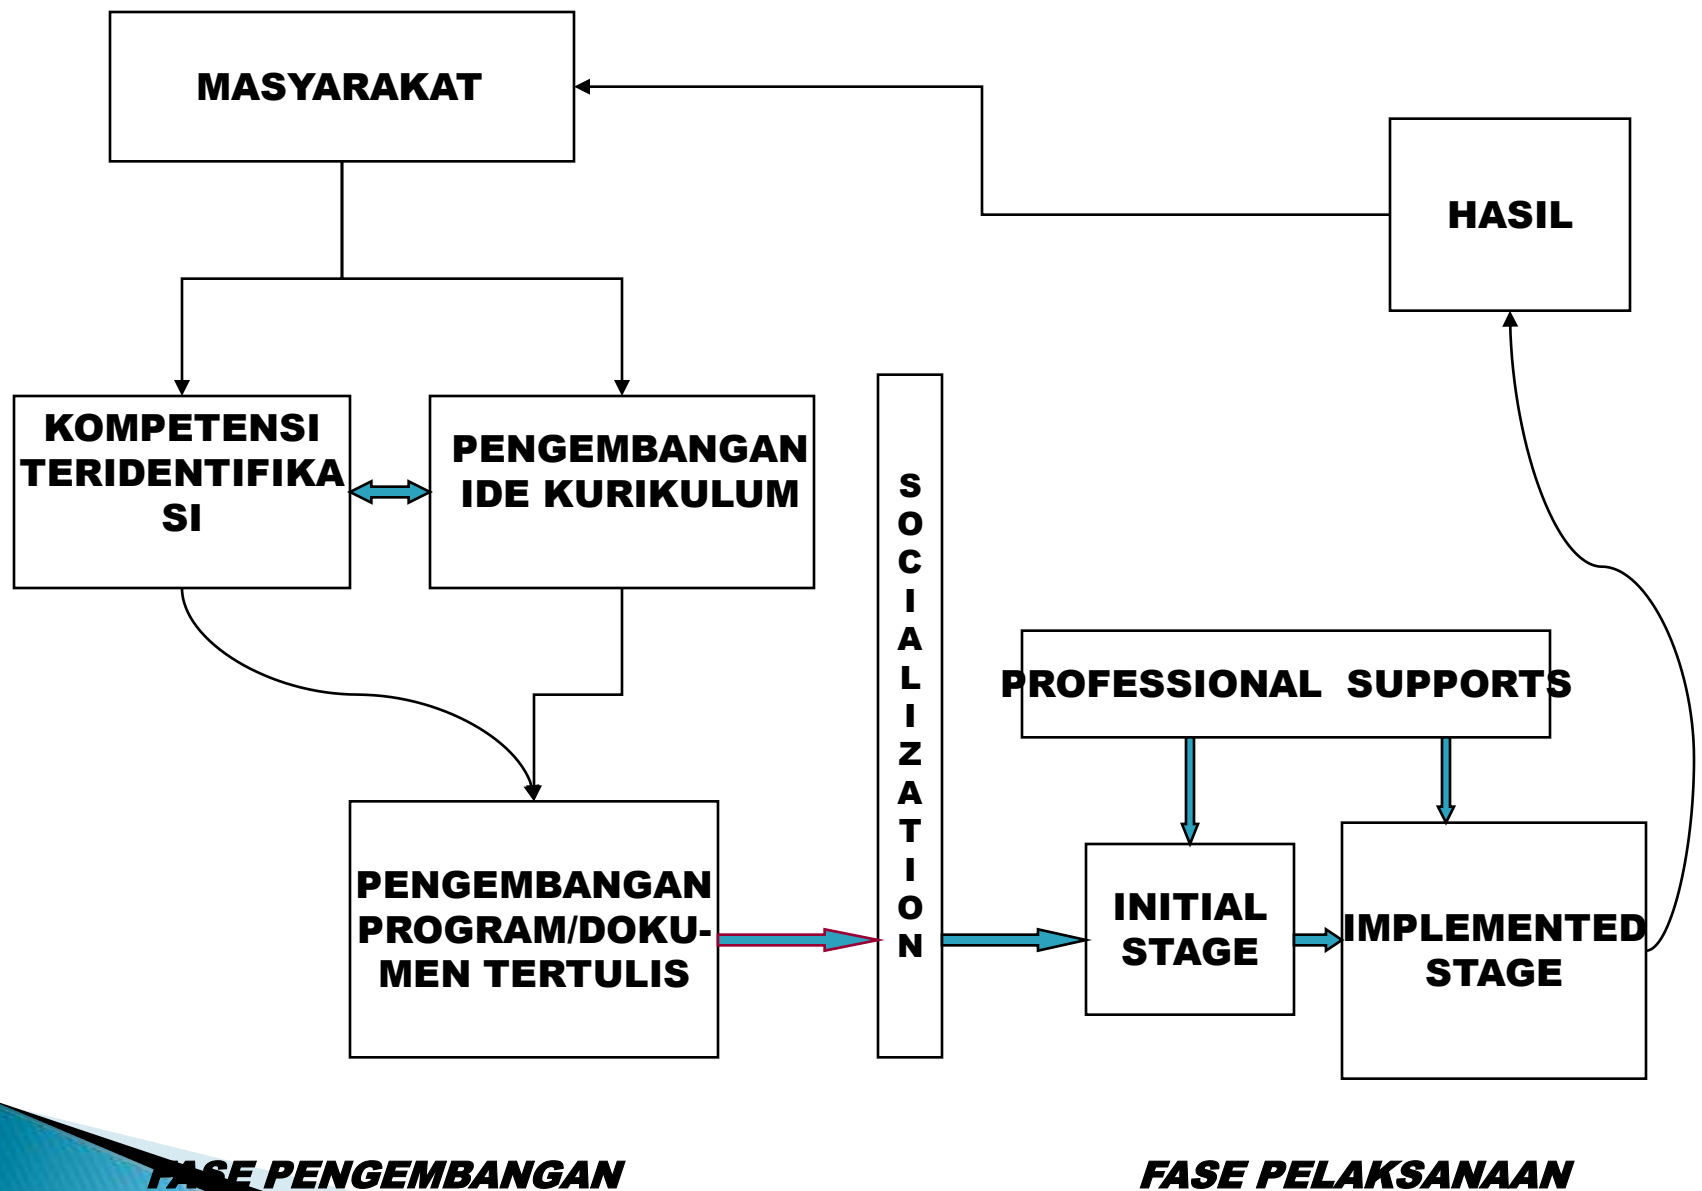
MASYARAKAT

HASIL

KOMPETENSI TERIDENTIFIKASI

PENGEMBANGAN IDE KURIKULUM

SOCIALIZATION

PROFESSIONAL SUPPORTS

PENGEMBANGAN PROGRAM/DOKUMEN TERTULIS

INITIAL STAGE

IMPLEMENTED STAGE

FASE PENGEMBANGAN

FASE PELAKSANAAN